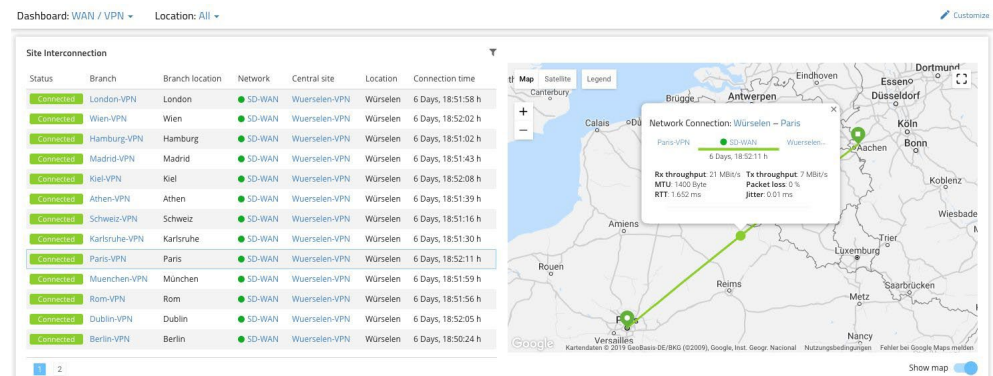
Dashboard: WAN / VPN ▾    Location: All ▾

Customize

Site Interconnection

| Status | Branch | Branch location | Network | Central site | Location | Connection time |
|---|---|---|---|---|---|---|
| Connected | London-VPN | London | SD-WAN | Wuerselen-VPN | Würselen | 6 Days, 18:51:58 h |
| Connected | Wien-VPN | Wien | SD-WAN | Wuerselen-VPN | Würselen | 6 Days, 18:52:02 h |
| Connected | Hamburg-VPN | Hamburg | SD-WAN | Wuerselen-VPN | Würselen | 6 Days, 18:51:02 h |
| Connected | Madrid-VPN | Madrid | SD-WAN | Wuerselen-VPN | Würselen | 6 Days, 18:51:43 h |
| Connected | Kiel-VPN | Kiel | SD-WAN | Wuerselen-VPN | Würselen | 6 Days, 18:52:08 h |
| Connected | Athen-VPN | Athen | SD-WAN | Wuerselen-VPN | Würselen | 6 Days, 18:51:39 h |
| Connected | Schweiz-VPN | Schweiz | SD-WAN | Wuerselen-VPN | Würselen | 6 Days, 18:51:16 h |
| Connected | Karlsruhe-VPN | Karlsruhe | SD-WAN | Wuerselen-VPN | Würselen | 6 Days, 18:51:30 h |
| Connected | Paris-VPN | Paris | SD-WAN | Wuerselen-VPN | Würselen | 6 Days, 18:52:11 h |
| Connected | Muenchen-VPN | München | SD-WAN | Wuerselen-VPN | Würselen | 6 Days, 18:51:59 h |
| Connected | Rom-VPN | Rom | SD-WAN | Wuerselen-VPN | Würselen | 6 Days, 18:51:56 h |
| Connected | Dublin-VPN | Dublin | SD-WAN | Wuerselen-VPN | Würselen | 6 Days, 18:52:05 h |
| Connected | Berlin-VPN | Berlin | SD-WAN | Wuerselen-VPN | Würselen | 6 Days, 18:50:24 h |

1 2

Map Satellite Legend

Network Connection: Würselen – Paris
Paris-VPN SD-WAN Wuerselen...
6 Days, 18:52:11 h
Rx throughput: 21 MBit/s Tx throughput: 7 MBit/s
MTU: 1400 Byte Packet loss: 0 %
RTT: 1.652 ms Jitter: 0.01 ms

Canterbury Brugge Antwerpen Eindhoven Essen Dortmund Düsseldorf Calais Köln Aachen Bonn Koblenz Wiesbade Amiens Trier Luxemburg Rouen Reims Saarbrücken Metz Paris Versailles Nancy

Google Kartendaten © 2019 GeoBasis-DE/BKG (©2009), Google, Inst. Geogr. Nacional Nutzungsbedingungen Fehler bei Google Maps melden

Show map